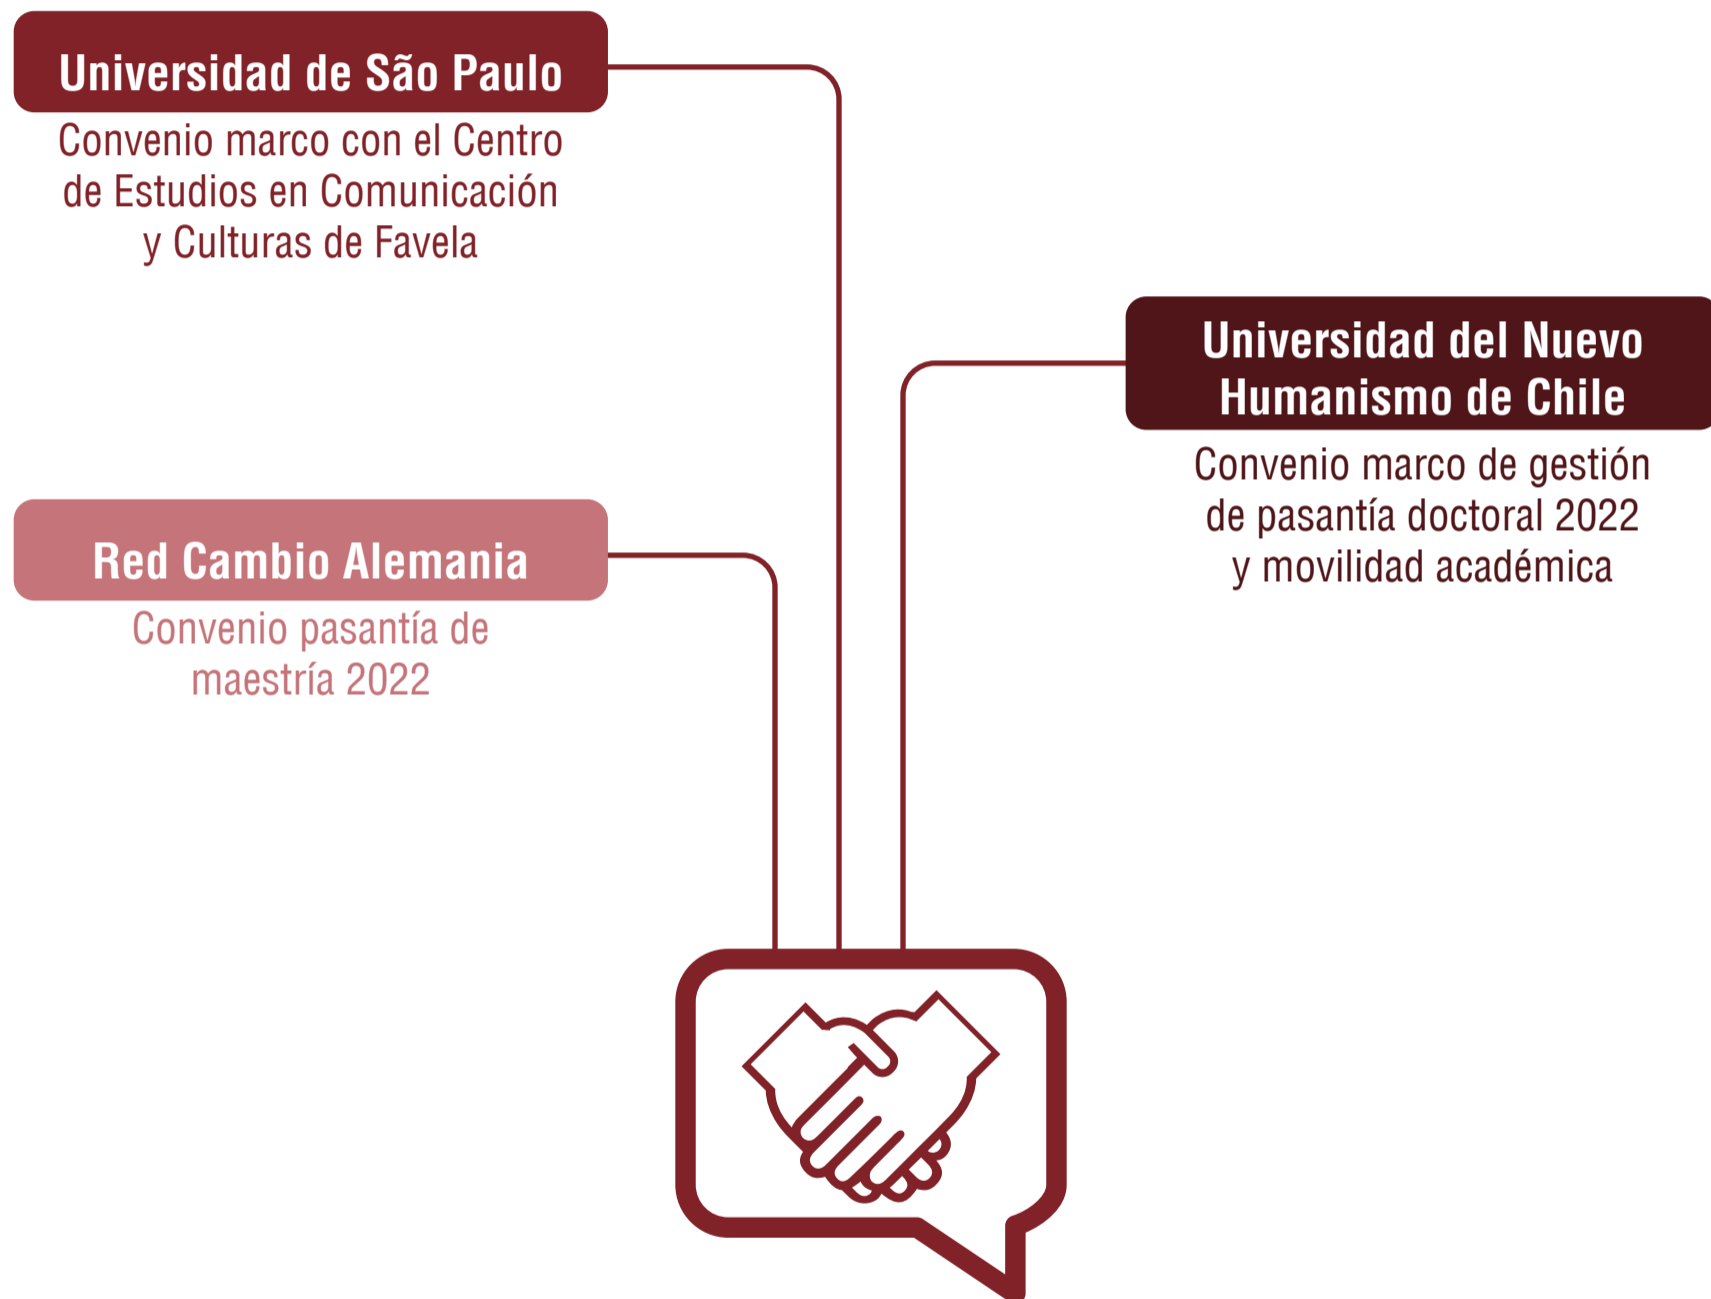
Universidad de São Paulo

Convenio marco con el Centro de Estudios en Comunicación y Culturas de Favela

Universidad del Nuevo Humanismo de Chile

Convenio marco de gestión de pasantía doctoral 2022 y movilidad académica

Red Cambio Alemania

Convenio pasantía de maestría 2022